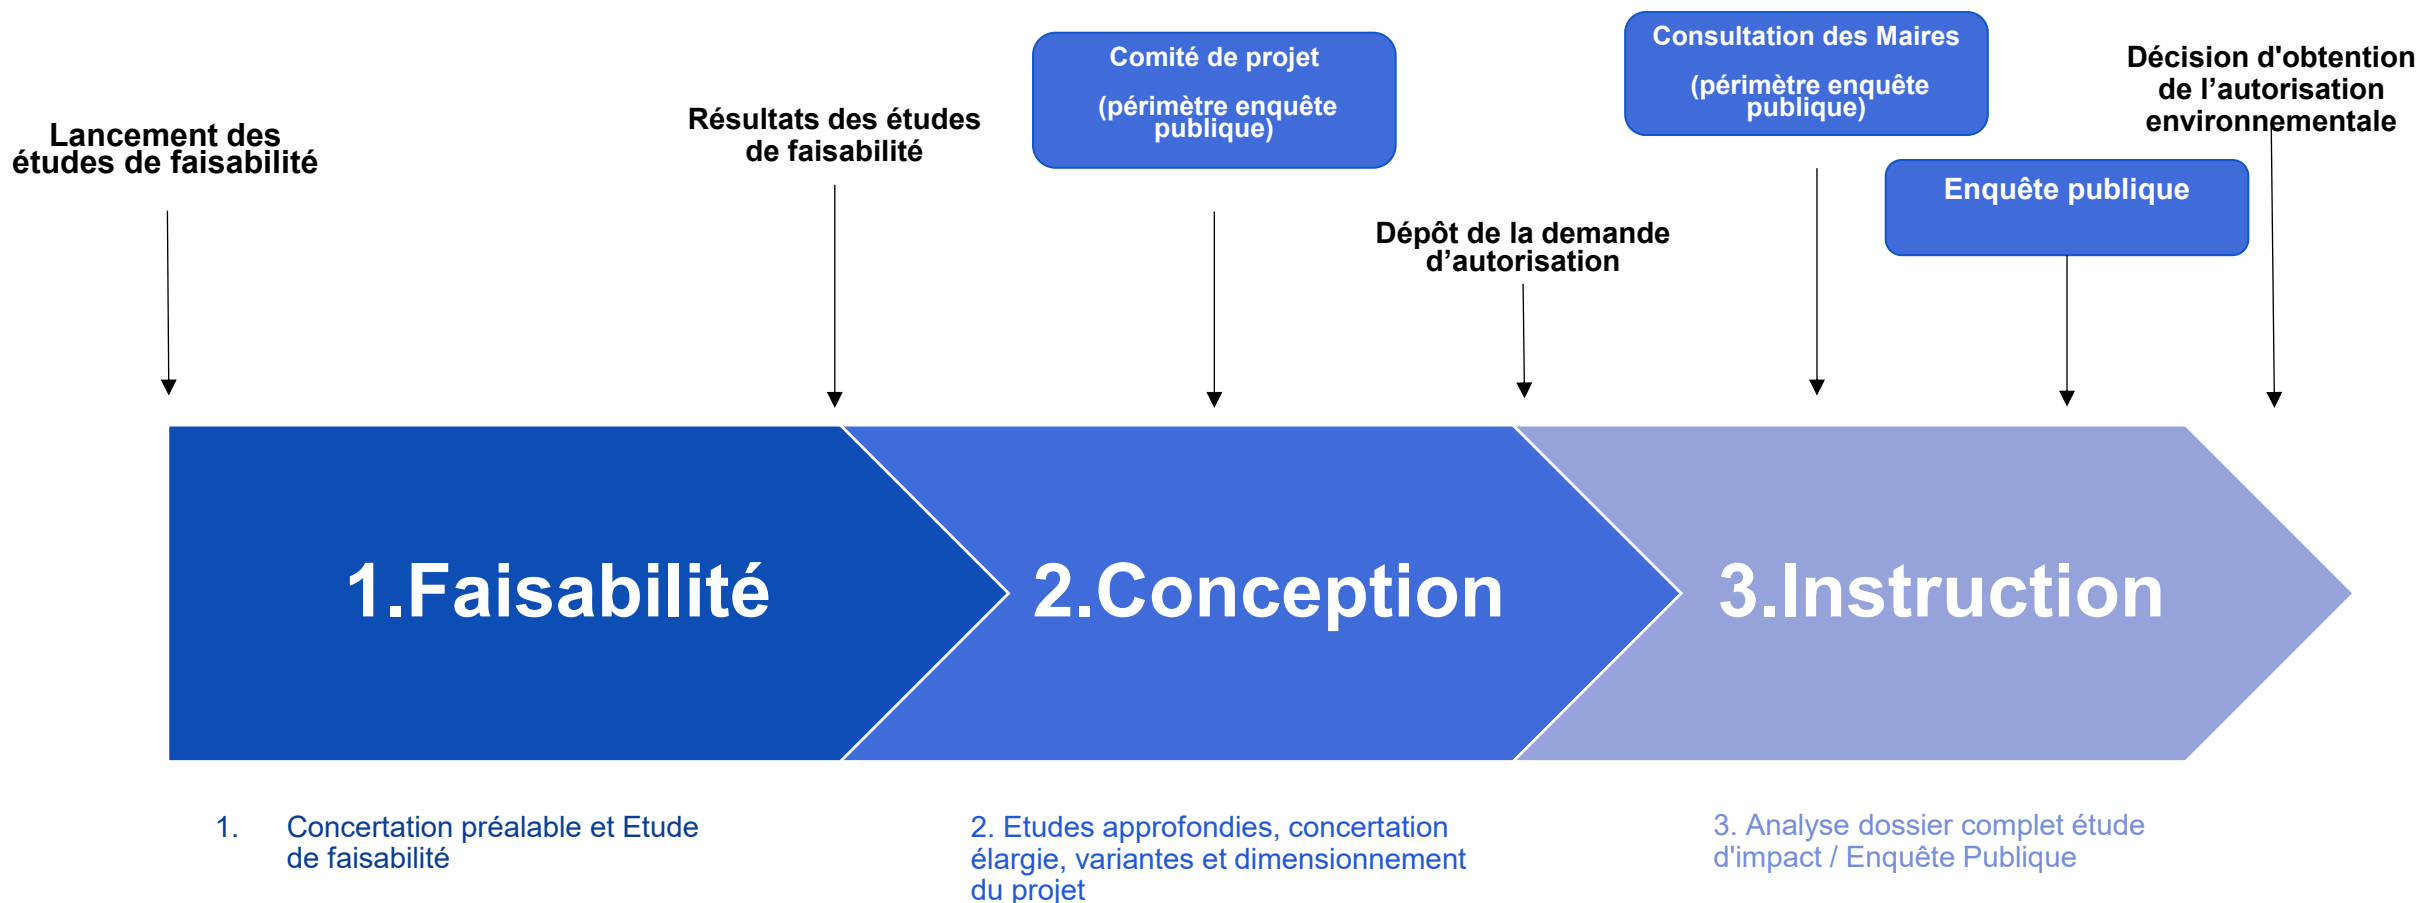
Lancement des études de faisabilité

Résultats des études de faisabilité

Comité de projet

(périmètre enquête publique)

Dépôt de la demande d'autorisation

Consultation des Maires

(périmètre enquête publique)

Enquête publique

Décision d'obtention de l'autorisation environnementale

1.Faisabilité

2.Conception

3.Instruction

1. Concertation préalable et Etude de faisabilité

2. Etudes approfondies, concertation élargie, variantes et dimensionnement du projet

3. Analyse dossier complet étude d'impact / Enquête Publique